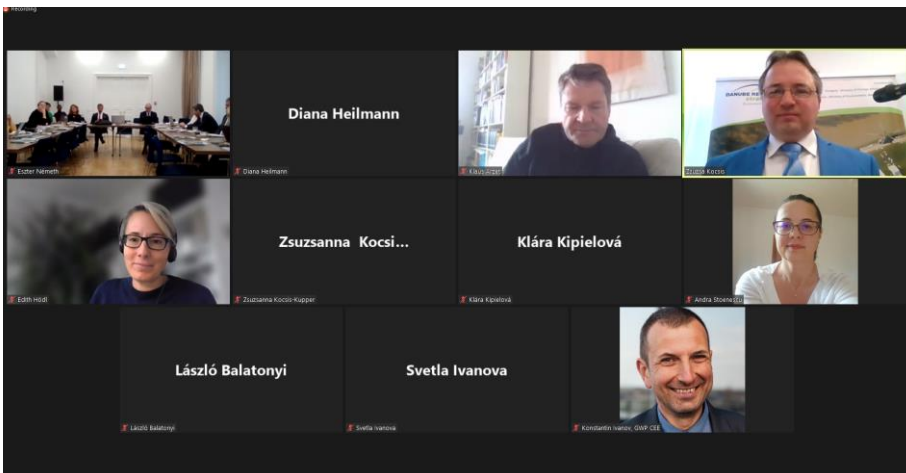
Recording

Eszter Németh

Diana Heilmann

Diana Heilmann

Klaus Arzet

DANUBE

Zsolt Kocsis

Edith Hödl

Zsuzsanna Kocsi...

Zsuzsanna Kocsis-Kupper

Klára Kipielová

Klára Kipielová

Andra Stoenescu

László Balatonyi

László Balatonyi

Svetla Ivanova

Svetla Ivanova

Konstantin Ivanov, GWP CEE